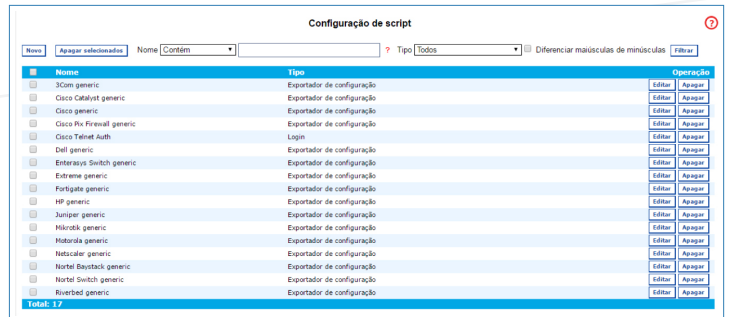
Configuração de script

?

Novo | Apagar selecionados | Nome Contém ? Tipo Todos | Diferenciar maiúsculas de minúsculas | Filtrar

| | Nome | Tipo | Operação |
|---|---|---|---|
| | 3Com generic | Exportador de configuração | Editar Apagar |
| | Cisco Catalyst generic | Exportador de configuração | Editar Apagar |
| | Cisco generic | Exportador de configuração | Editar Apagar |
| | Cisco Pix Firewall generic | Exportador de configuração | Editar Apagar |
| | Cisco Telnet Auth | Login | Editar Apagar |
| | Dell generic | Exportador de configuração | Editar Apagar |
| | Enterasys Switch generic | Exportador de configuração | Editar Apagar |
| | Extreme generic | Exportador de configuração | Editar Apagar |
| | Fortigate generic | Exportador de configuração | Editar Apagar |
| | HP generic | Exportador de configuração | Editar Apagar |
| | Juniper generic | Exportador de configuração | Editar Apagar |
| | Mikrotik generic | Exportador de configuração | Editar Apagar |
| | Motorola generic | Exportador de configuração | Editar Apagar |
| | Netscaler generic | Exportador de configuração | Editar Apagar |
| | Nortel Baystack generic | Exportador de configuração | Editar Apagar |
| | Nortel Switch generic | Exportador de configuração | Editar Apagar |
| | Riverbed generic | Exportador de configuração | Editar Apagar |

Total: 17